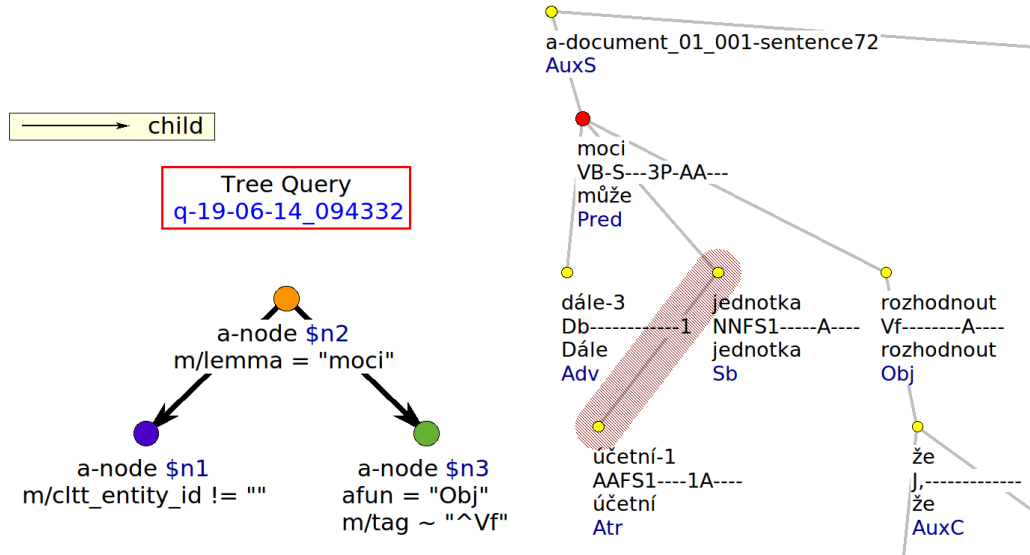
child

Tree Query
q-19-06-14_094332

a-node $n2
m/lemma = "moci"

a-node $n1
m/cltt_entity_id != ""

a-node $n3
afun = "Obj"
m/tag ~ "^Vf"

a-document_01_001-sentence72
AuxS

moci
VB-S---3P-AA---
může
Pred

dále-3
Db------------1
Dále
Adv

jednotka
NNFS1-----A----
jednotka
Sb

rozhodnout
Vf--------A----
rozhodnout
Obj

účetní-1
AAFS1----1A----
účetní
Atr

že
J,-------------
že
AuxC